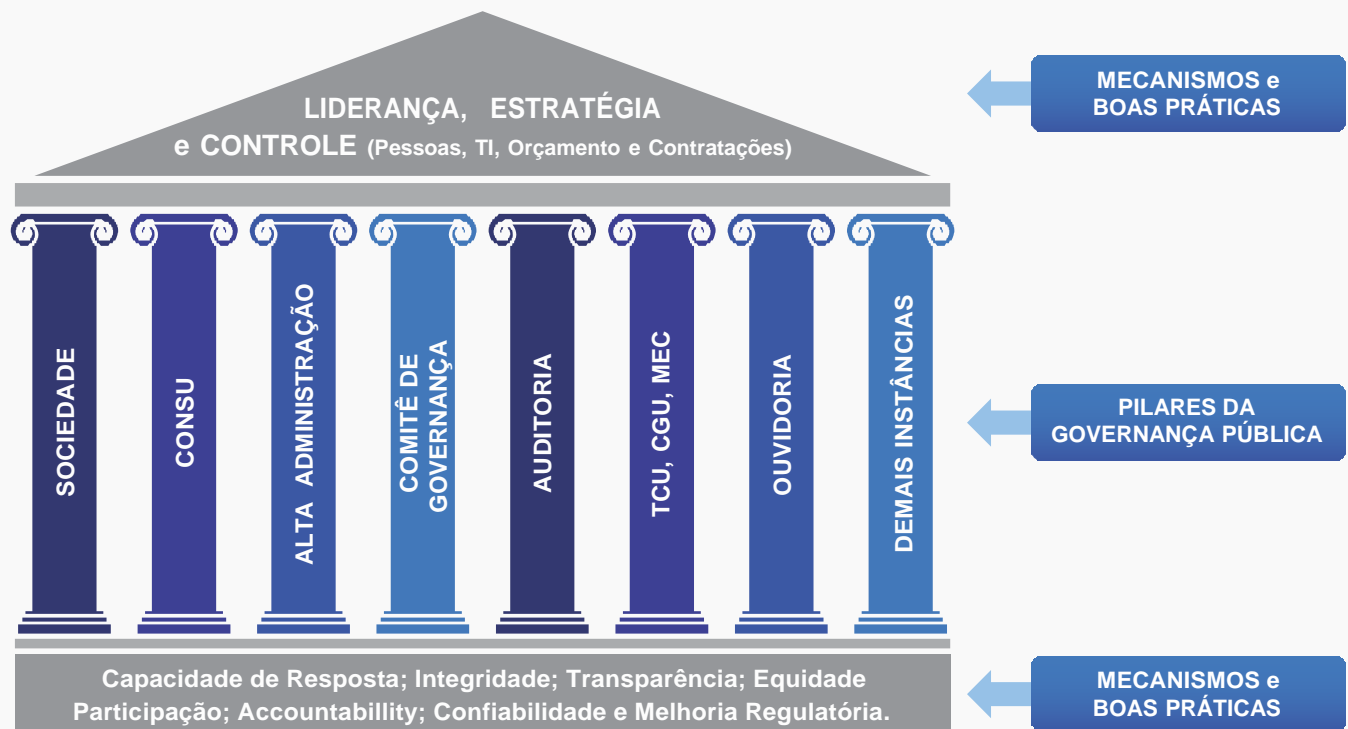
LIDERANÇA, ESTRATÉGIA e CONTROLE (Pessoas, TI, Orçamento e Contratações)

MECANISMOS e BOAS PRÁTICAS

SOCIEDADE

CONSU

ALTA ADMINISTRAÇÃO

COMITÊ DE GOVERNANÇA

AUDITORIA

TCU, CGU, MEC

OUVIDORIA

DEMAIS INSTÂNCIAS

PILARES DA GOVERNANÇA PÚBLICA

Capacidade de Resposta; Integridade; Transparência; Equidade Participação; Accountabillity; Confiabilidade e Melhoria Regulatória.

MECANISMOS e BOAS PRÁTICAS